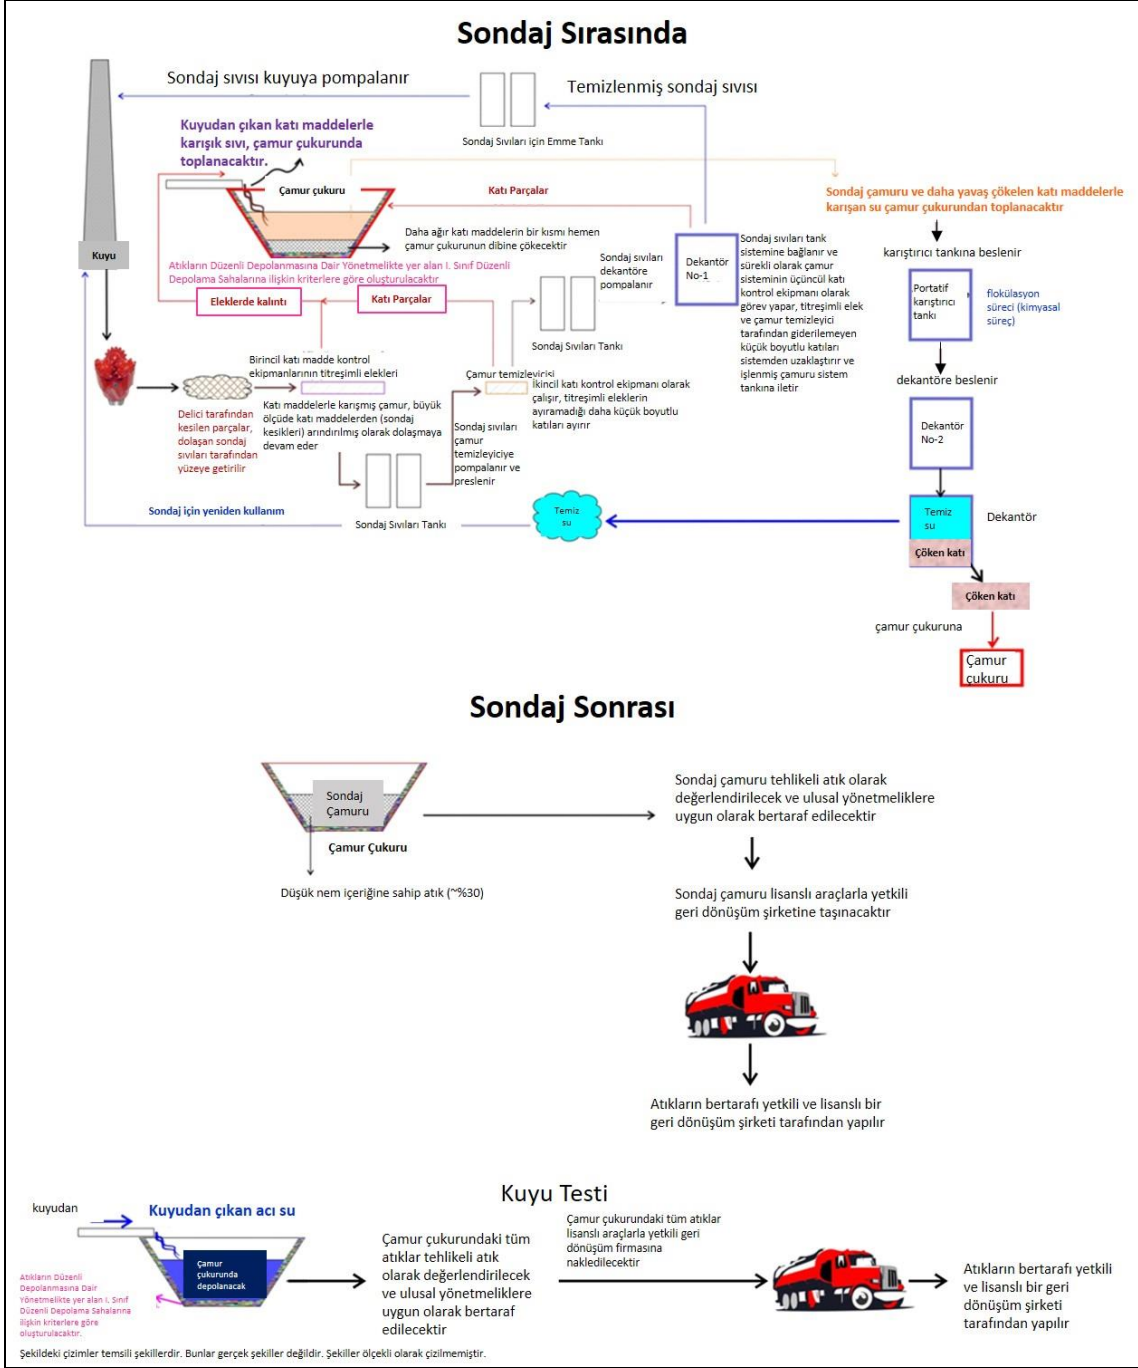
Sondaj Sırasında

Sondaj sıvısı kuyuya pompalanır

Temizlenmiş sondaj sıvısı

Sondaj Sıvıları için Emme Tankı

Kuyudan çıkan katı maddelerle karışık sıvı, çamur çukurunda toplanacaktır.

Çamur çukuru

Katı Parçalar

Sondaj çamuru ve daha yavaş çökelen katı maddelerle karışan su çamur çukurundan toplanacaktır

Daha ağır katı maddelerin bir kısmı hemen çamur çukurunun dibine çökecektir

Kuyu

Atıkların Düzenli Depolanmasına Dair Yönetmelikte yer alan I. Sınıf Düzenli Depolama Sahalarına ilişkin kriterlere göre oluşturulacaktır

Dekantör No-1

Sondaj sıvıları tank sistemine bağlanır ve sürekli olarak çamur sisteminin üçüncül katı kontrol ekipmanı olarak görev yapar, titreşimli elek ve çamur temizleyici tarafından giderilemeyen küçük boyutlu katıları sistemden uzaklaştırır ve işlenmiş çamuru sistem tankına iletir

karıştırıcı tankına beslenir

Portatif karıştırıcı tankı

flokülasyon süreci (kimyasal süreç)

Eleklerde kalıntı

Katı Parçalar

Sondaj sıvıları dekantöre pompalanır

Sondaj Sıvıları Tankı

dekantöre beslenir

Birincil katı madde kontrol ekipmanlarının titreşimli elekleri

Çamur temizleyici

İkincil katı kontrol ekipmanı olarak çalışır, titreşimli eleklerin ayıramadığı daha küçük boyutlu katıları ayırır

Dekantör No-2

Delici tarafından kesilen parçalar, dolaşan sondaj sıvıları tarafından yüzeye getirilir

Katı maddelerle karışmış çamur, büyük ölçüde katı maddelerden (sondaj kesikleri) arındırılmış olarak dolaşmaya devam eder

Sondaj sıvıları çamur temizleyiciye pompalanır ve preslenir

Sondaj için yeniden kullanım

Sondaj Sıvıları Tankı

Temiz su

Temiz su

Dekantör

Çöken katı

Çöken katı

çamur çukuruna

Çamur çukuru

Sondaj Sonrası

Sondaj Çamuru

Çamur Çukuru

Düşük nem içeriğine sahip atık (~%30)

Sondaj çamuru tehlikeli atık olarak değerlendirilecek ve ulusal yönetmeliklere uygun olarak bertaraf edilecektir

Sondaj çamuru lisanslı araçlarla yetkili geri dönüşüm şirketine taşınacaktır

Atıkların bertarafı yetkili ve lisanslı bir geri dönüşüm şirketi tarafından yapılır

Kuyu Testi

kuyudan

Kuyudan çıkan acı su

Çamur çukurunda depolanacak

Atıkların Düzenli Depolanmasına Dair Yönetmelikte yer alan I. Sınıf Düzenli Depolama Sahalarına ilişkin kriterlere göre oluşturulacaktır.

Çamur çukurundaki tüm atıklar tehlikeli atık olarak değerlendirilecek ve ulusal yönetmeliklere uygun olarak bertaraf edilecektir

Çamur çukurundaki tüm atıklar lisanslı araçlarla yetkili geri dönüşüm firmasına nakledilecektir

Atıkların bertarafı yetkili ve lisanslı bir geri dönüşüm şirketi tarafından yapılır

Şekildeki çizimler temsili şekillerdir. Bunlar gerçek şekiller değildir. Şekiller ölçekli olarak çizilmemiştir.